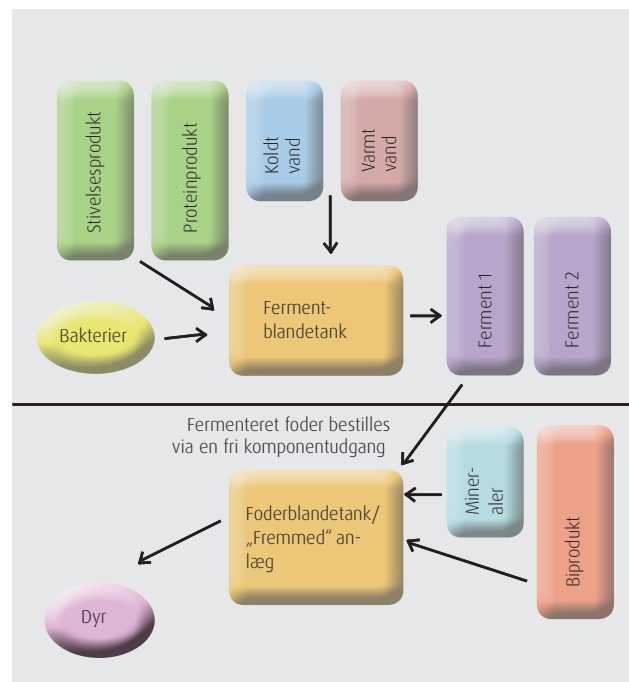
Stivelsesprodukt

Proteinprodukt

Koldt vand

Varmt vand

Bakterier

Fermentblandetank

Ferment 1

Ferment 2

Fermenteret foder bestilles via en fri komponentudgang

Foderblandetank/ „Fremmed" anlæg

Mineraler

Biprodukt

Dyr